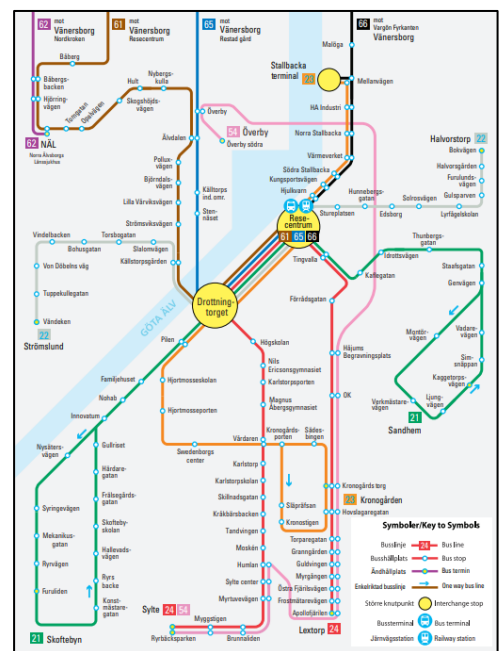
62 mot Vänersborg Nordkroken
61 mot Vänersborg Resecentrum
65 mot Vänersborg Restad gård
66 mot Vargön Fyrkanten Vänersborg

Båberg
Båbergsbacken
Hjörringvägen
Timjangatan
Oskarsgatan
62 NÄL Norra Älvsborgs Länssjukhus
Hult
Nybergskulla
Skogshöjdsvägen
Älvdalen
Pollusvägen
Björndalsvägen
Lilla Värviksvägen
Strömsviksvägen
Källtorps ind.omr.
Stennäset
Överby
54 Överby
Överby södra
Stallbacka terminal
Malöga
Mellanvägen
HA Industri
Norra Stallbacka
Värmeverket
Södra Stallbacka
Kungsportsvägen
Hjulkvarn
Halvorstorp 22
Bokvägen
Halvorsgården
Furulundsvägen
Gulsparven
Hunnebergsgatan
Solrosvägen
Lyrfågelslokan
Stureplatsen
Edsborg
Resecentrum
61 65 66
Tingvalla
Kattegatan
Idrottsvägen
Thorbergsgatan
Vindelbacken
Torsbogatan
Bohusgatan
Slalomvägen
Källstorpsgården
Ven Döbelns väg
Tuppekullegatan
Vändslinga
22 Strömslund
GÖTA ÄLV
Drottningtorget
Förrådsgatan
Staafsgatan
Genvägen
Piren
Högskolan
Nils Ericsonsgymnasiet
Karlstorpsporten
Magnus Åbergsgymnasiet
Häjums Begravningsplats
OK
Montörvägen
Vadarevägen
Simsnäppan
Kaggetorpsvägen
Ljungvägen
Verkmästarevägen
21 Sandhem
Familjehuset
Nohab
Innovatum
Hjortmosseskolan
Hjortmosseporten
Nysätersvägen
Gulkiset
Härdaregatan
Fräsaregårdsgatan
Skoftebyskolan
Hallevadsvägen
Ryrs backe
Konstmästaregatan
Syringevägen
Mekanikusgatan
Rynvägen
Furuliden
21 Skoftebyn
Vårdaren
Swedenborgs center
Kronogårdsporten
Sådesbingen
Karlstorp
Karlstorpsskolan
Skillnadsgatan
Kråkbärsbacken
Tandvingen
Moskén
Humlan
Sylte center
Myrtuvevägen
Myggstigen
Ryrbäcksparken
Brunnsliden
Sylte 24 54
Kronogårds torg
Hovslagaregatan
23 Kronogården
Slåpråsan
Kronostigen
Torparegatan
Granngården
Guldvingen
Myrsågen
Östra Fjärilsvägen
Frostmätarevägen
Apollofjärilen
Lextorp 24

Symboler/Key to Symbols
Busslinje Bus line
Busshållplats Bus stop
Ändhållplats Bus termini
Enkelriktad busslinje One way bus line
Större knutpunkt Interchange stop
Bussterminal Bus terminal
Järnvägsstation Railway station